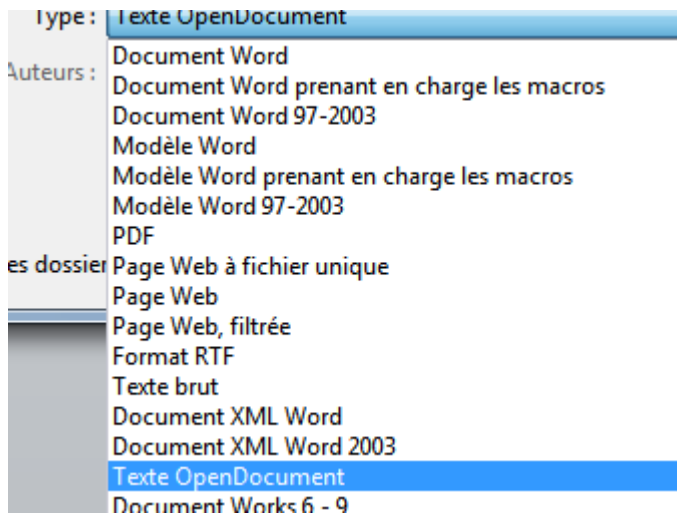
Type : Texte OpenDocument

Auteurs :

es dossier

Document Word
Document Word prenant en charge les macros
Document Word 97-2003
Modèle Word
Modèle Word prenant en charge les macros
Modèle Word 97-2003
PDF
Page Web à fichier unique
Page Web
Page Web, filtrée
Format RTF
Texte brut
Document XML Word
Document XML Word 2003
Texte OpenDocument
Document Works 6 - 9